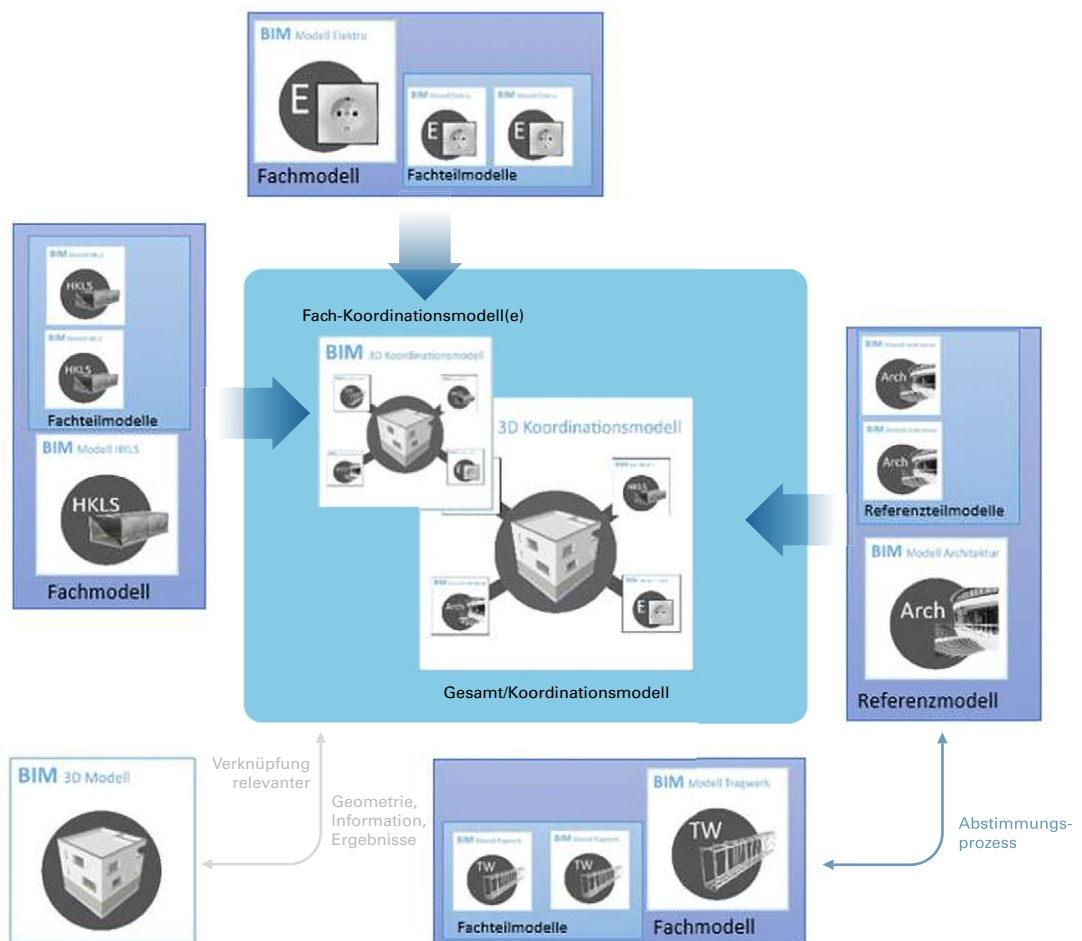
BIM Modell Elektro

E

BIM Modell Elektro

E

BIM Modell Elektro

E

Fachmodell

Fachteilmodelle

BIM Modell HKLS

HKLS

BIM Modell HKLS

HKLS

Fachteilmodelle

BIM Modell HKLS

HKLS

Fachmodell

Fach-Koordinationsmodell(e)

BIM 3D Koordinationsmodell

3D Koordinationsmodell

Arch

E

Gesamt/Koordinationsmodell

BIM Modell Architektur

Arch

BIM Modell Architektur

Arch

Referenzteilmodelle

BIM Modell Architektur

Arch

Referenzmodell

BIM 3D Modell

Verknüpfung relevanter

Geometrie, Information, Ergebnisse

BIM Modell Tragwerk

TW

BIM Modell Tragwerk

TW

BIM Modell Tragwerk

TW

Fachteilmodelle

Fachmodell

Abstimmungsprozess